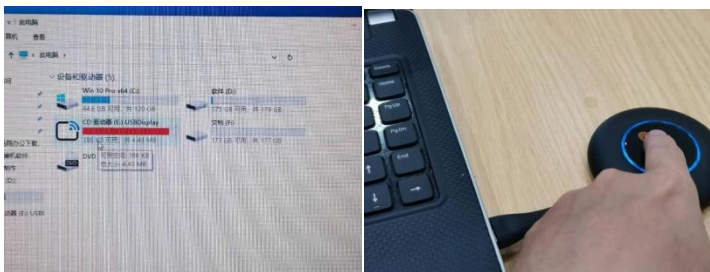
此电脑
算机
此电脑
设备和驱动器 (5)
Win 10 Pro x64 (C:)
84.6 GB 可用, 共 120 GB
软件 (D:)
175 GB 可用, 共 179 GB
CD 驱动器 (E:) USBDisplay
0 字节 可用, 共 4.43 MB
文档 (F:)
177 GB 可用, 共 177 GB
DVD
可用空间: 388 KB
总大小: 4.43 MB
(D:)
(E:) USB

Home
PgUp
PgDn
End